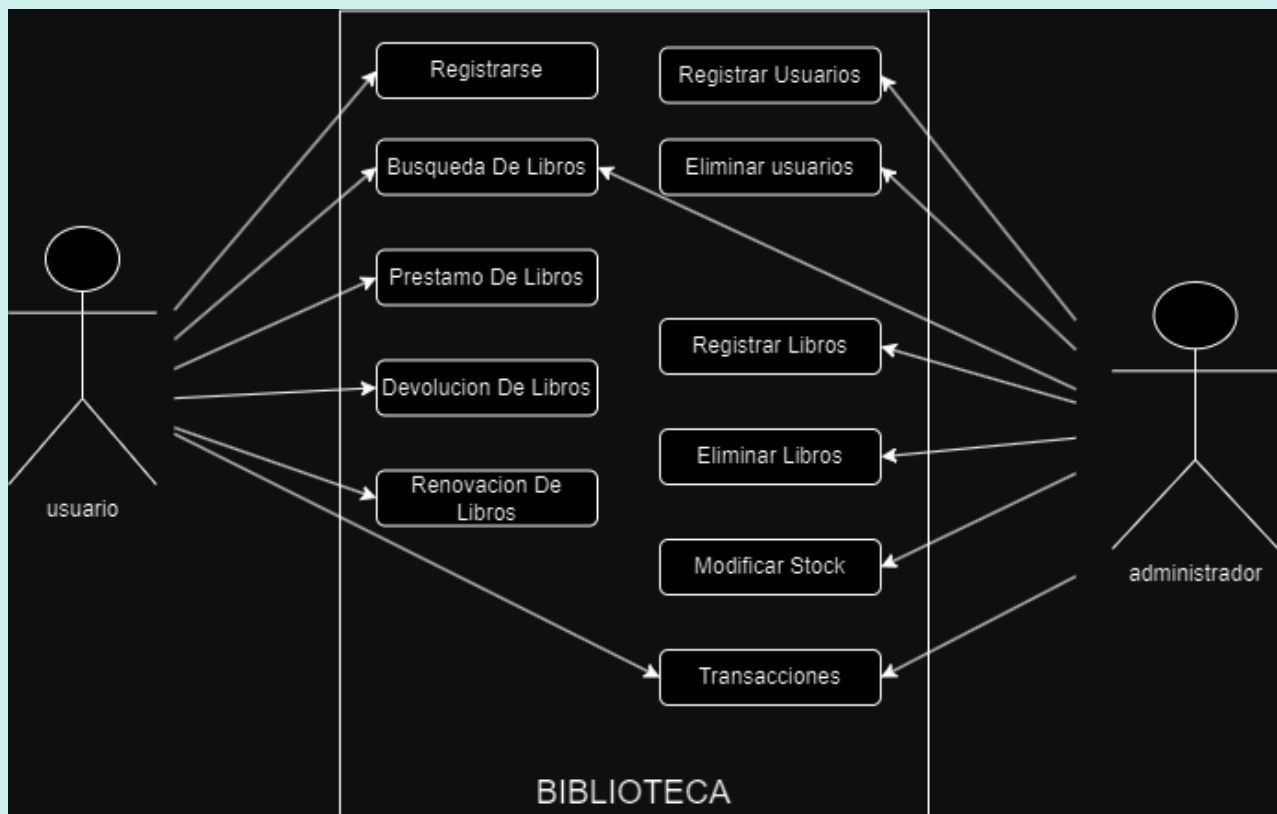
usuario

Registrarse

Busqueda De Libros

Prestamo De Libros

Devolucion De Libros

Renovacion De Libros

Registrar Usuarios

Eliminar usuarios

Registrar Libros

Eliminar Libros

Modificar Stock

Transacciones

BIBLIOTECA

administrador